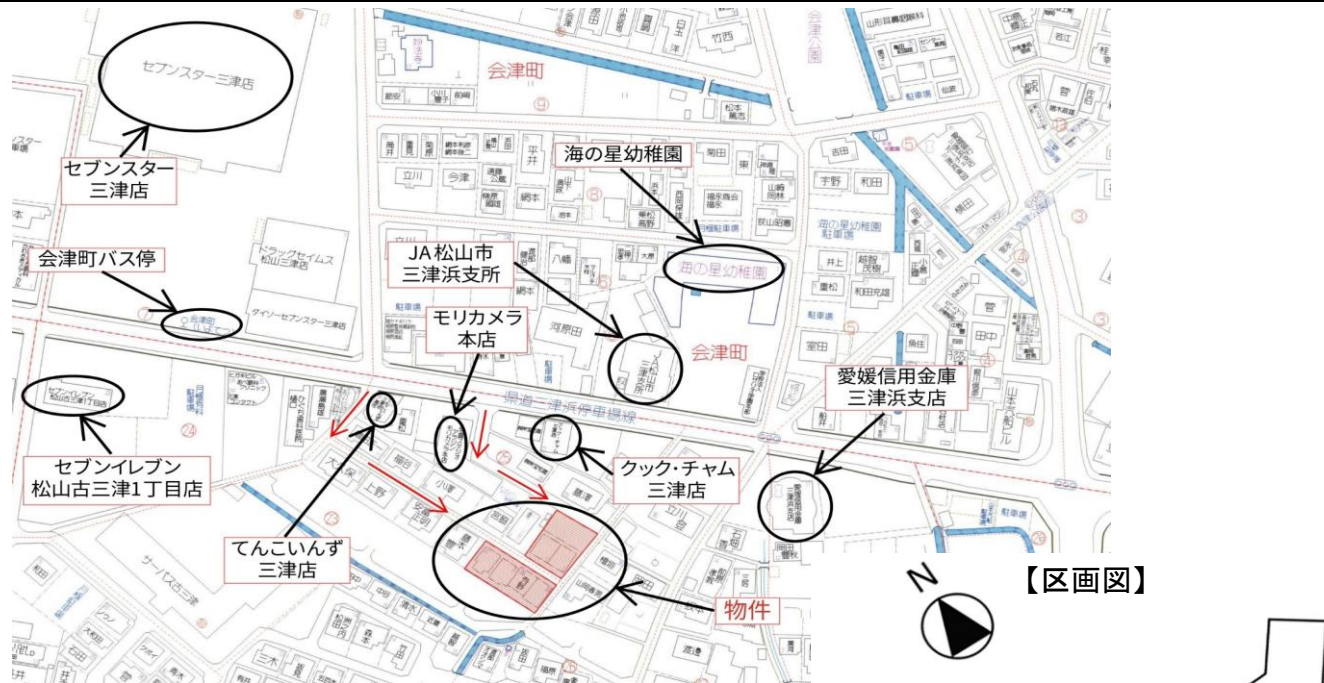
セブンスター三津店

セブンスター
三津店

会津町

海の星幼稚園

会津町バス停

JA松山市
三津浜支所

モリカメラ
本店

会津町

愛媛信用金庫
三津浜支店

県道三津浜停車場線

クック・チャム
三津店

セブンイレブン
松山古三津1丁目店

てんこいんず
三津店

物件

N

【区画図】